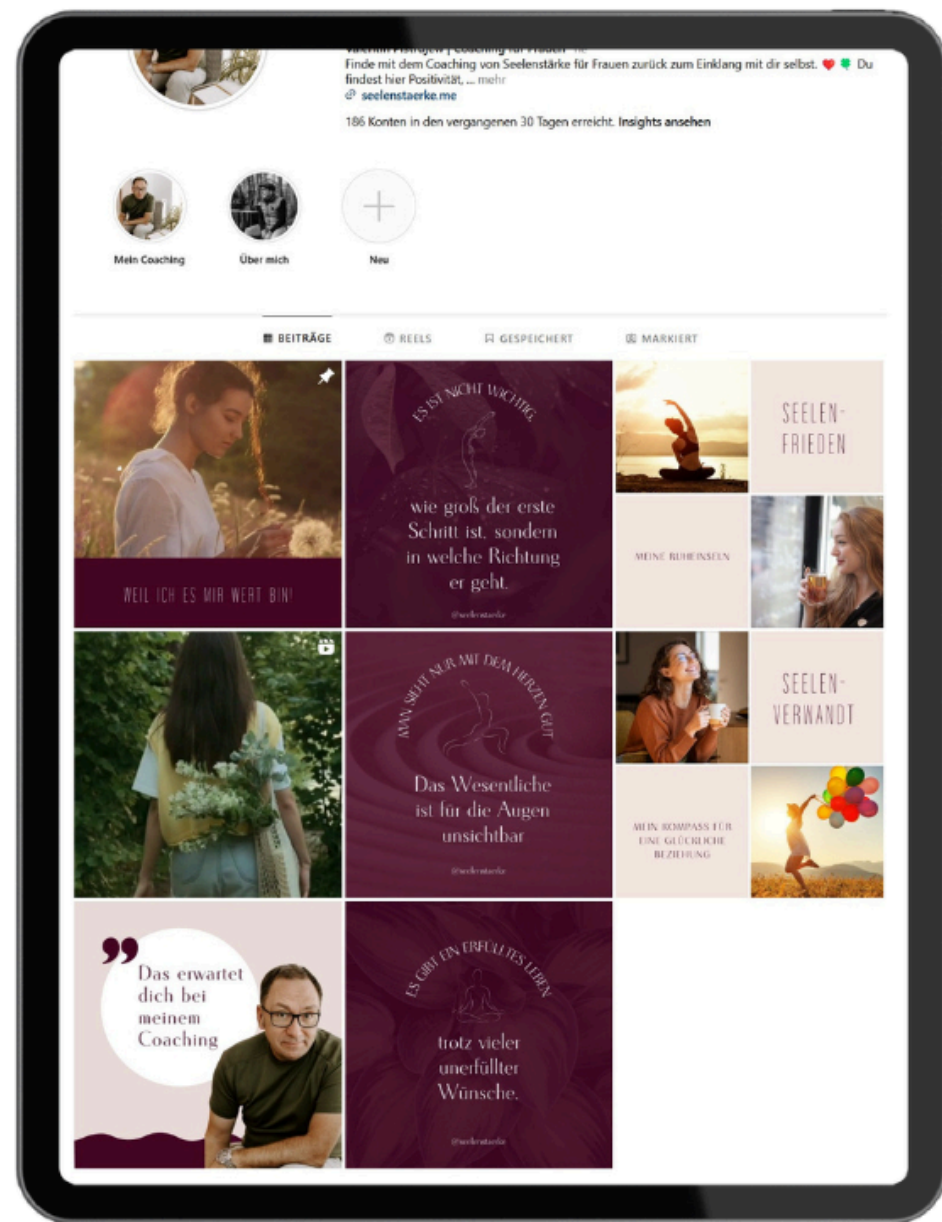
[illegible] | Coaching für Frauen
Finde mit dem Coaching von Seelenstärke für Frauen zurück zum Einklang mit dir selbst. ❤️ 🌷 Du findest hier Positivität, ... mehr
seelenstaerke.me

186 Konten in den vergangenen 30 Tagen erreicht. Insights ansehen

Mein Coaching
Über mich
Neu

BEITRÄGE
REELS
GESPEICHERT
MARKIERT

WEIL ICH ES MIR WERT BIN!

ES IST NICHT WICHTIG,
wie groß der erste Schritt ist, sondern in welche Richtung er geht.
@seelenstaerke

SEELEN-FRIEDEN

MEINE RUHEINSELN

MAN SIEHT NUR MIT DEM HERZEN GUT
Das Wesentliche ist für die Augen unsichtbar
@seelenstaerke

SEELEN-VERWANDT

MEIN KOMPASS FÜR EINE GLÜCKLICHE BEZIEHUNG

Das erwartet dich bei meinem Coaching

ES GIBT EIN ERFÜLLTES LEBEN
trotz vieler unerfüllter Wünsche.
@seelenstaerke